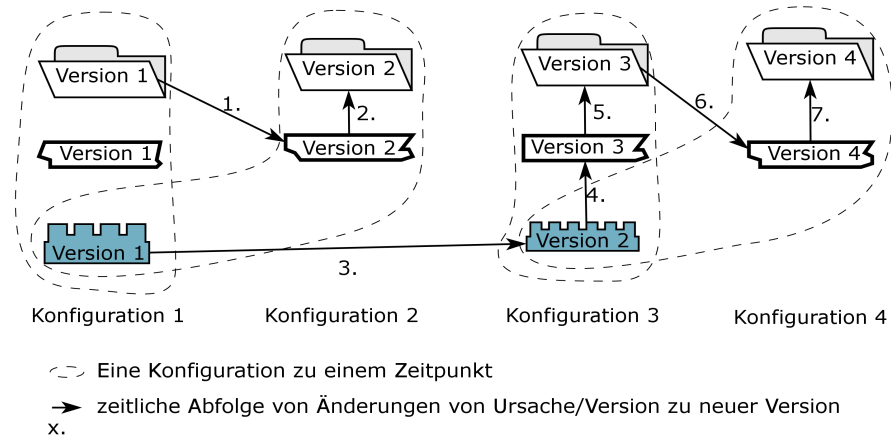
Version 1

Version 1

Version 1

1.

Version 2

2.

Version 2

Version 3

5.

Version 3

4.

Version 2

6.

Version 4

7.

Version 4

3.

Konfiguration 1

Konfiguration 2

Konfiguration 3

Konfiguration 4

Eine Konfiguration zu einem Zeitpunkt

zeitliche Abfolge von Änderungen von Ursache/Version zu neuer Version x.